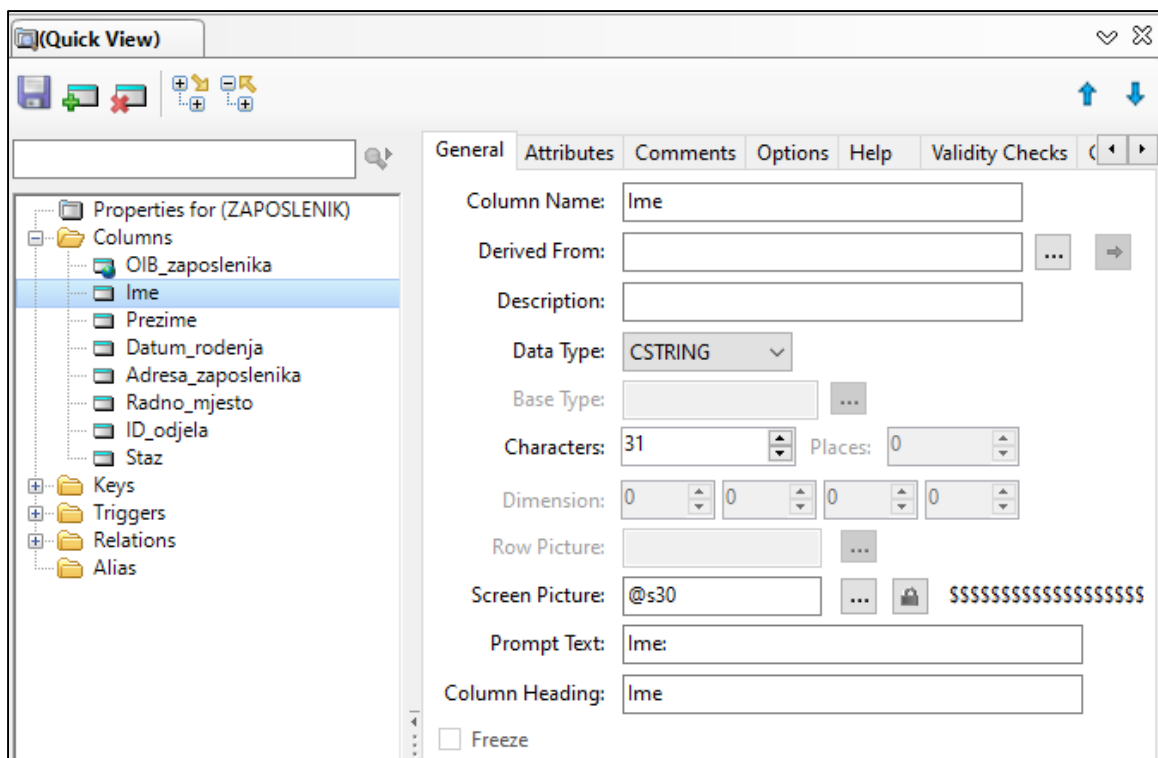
(Quick View)

Properties for (ZAPOSLENIK)
Columns
OIB_zaposlenika
Ime
Prezime
Datum_rodenja
Adresa_zaposlenika
Radno_mjesto
ID_odjela
Staz
Keys
Triggers
Relations
Alias

General | Attributes | Comments | Options | Help | Validity Checks

Column Name: Ime
Derived From: ...
Description:
Data Type: CSTRING
Base Type: ...
Characters: 31 Places: 0
Dimension: 0 0 0 0
Row Picture: ...
Screen Picture: @s30 ... SSSSSSSSSSSSSSSSSSS
Prompt Text: Ime:
Column Heading: Ime
Freeze